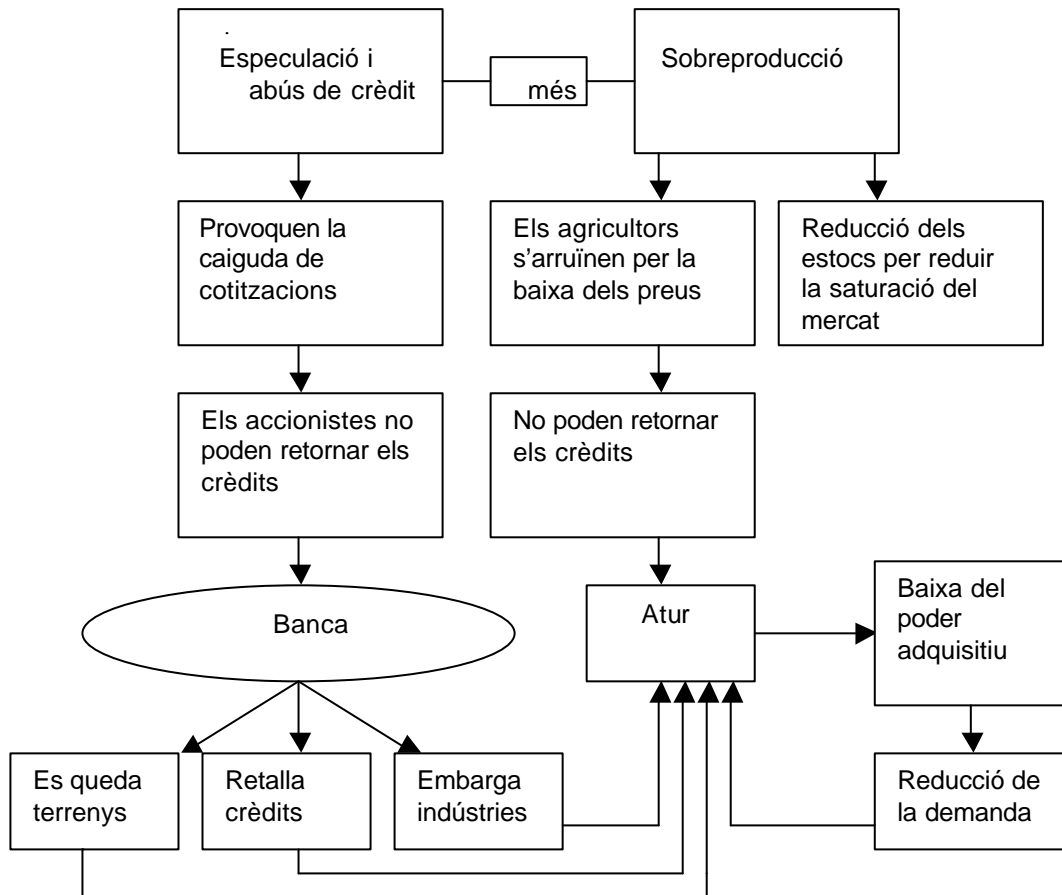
Especulació i abús de crèdit

més

Sobreproducció

Provoquen la caiguda de cotitzacions

Els agricultors s'arruïnen per la baixa dels preus

Reducció dels estocs per reduir la saturació del mercat

Els accionistes no poden retornar els crèdits

No poden retornar els crèdits

Banca

Atur

Baixa del poder adquisitiu

Es queda terrenys

Retalla crèdits

Embarga indústries

Reducció de la demanda